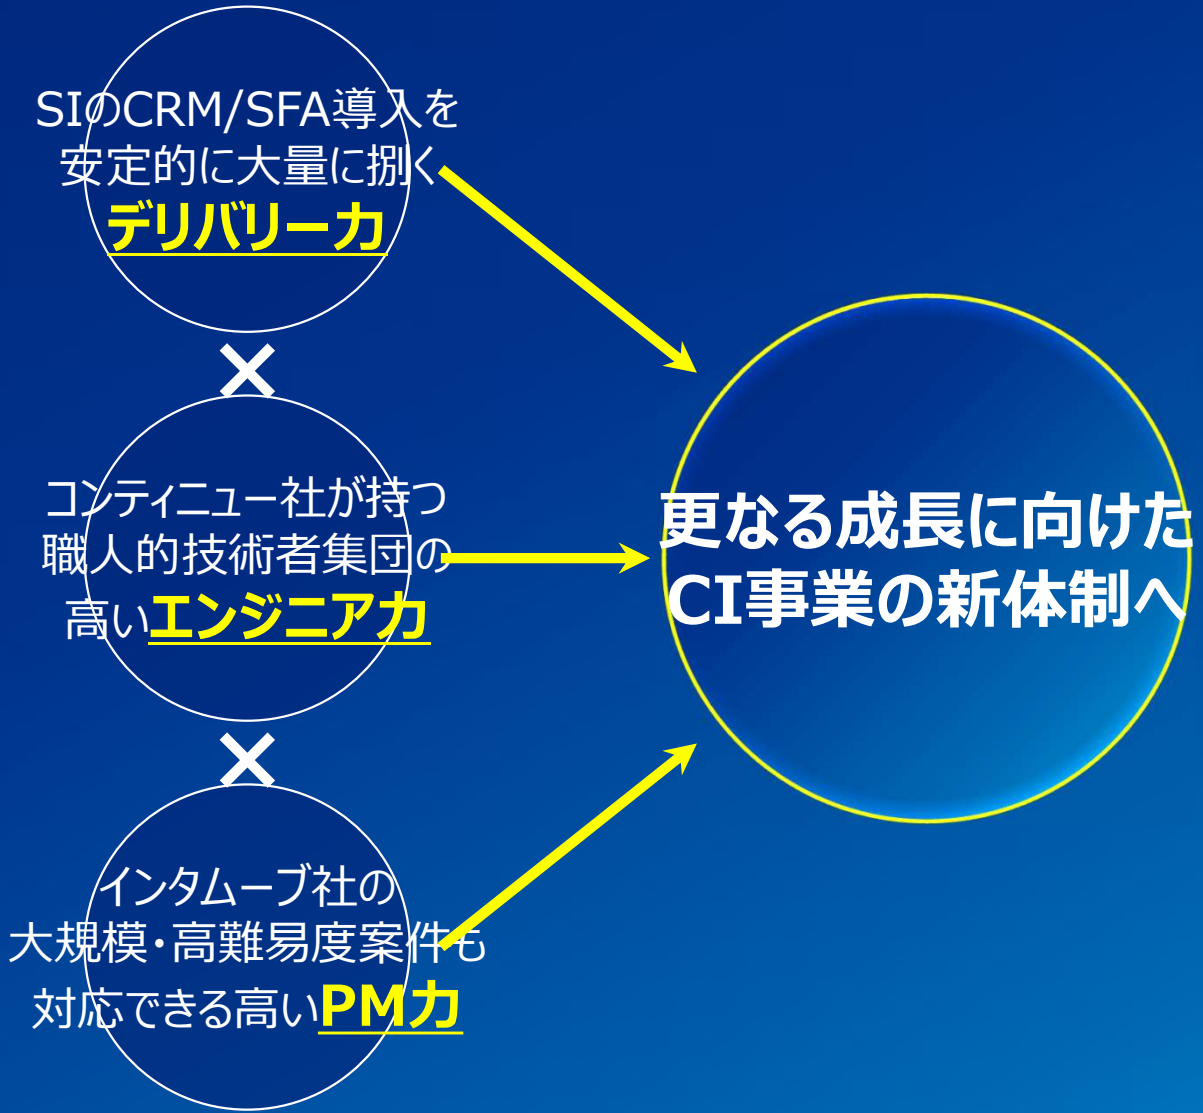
SIのCRM/SFA導入を安定的に大量に捌く**デリバリー力**

×

コンティニュー社が持つ職人的技術者集団の高い**エンジニア力**

×

インタムーブ社の大規模・高難易度案件も対応できる高い**PM力**

更なる成長に向けたCI事業の新体制へ